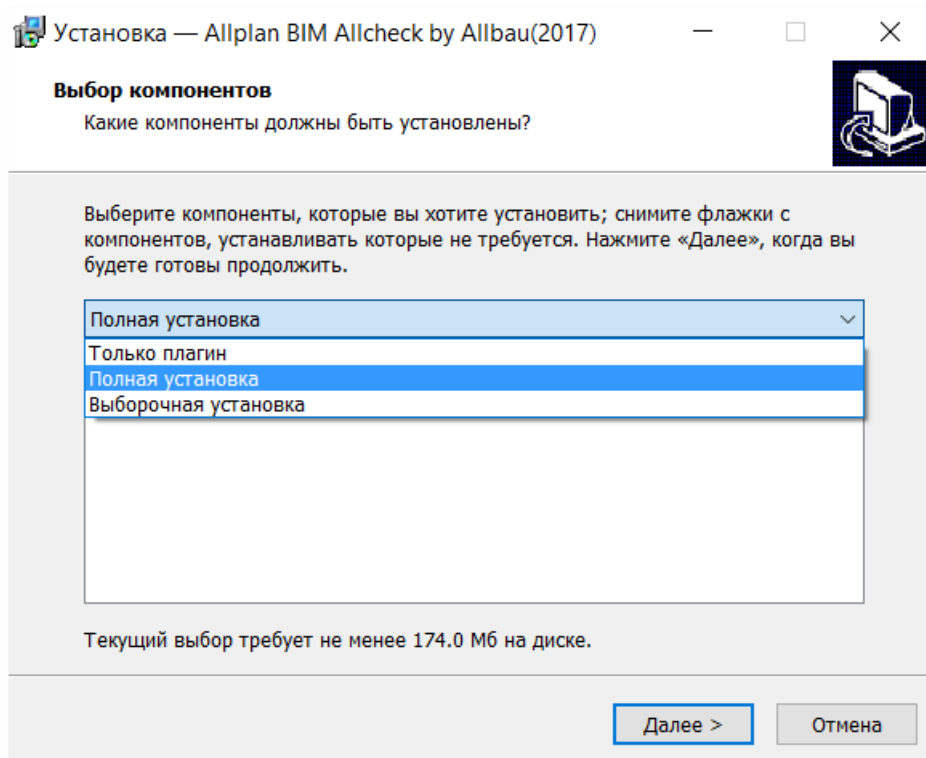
Установка — Allplan BIM Allcheck by Allbau(2017)

Выбор компонентов
Какие компоненты должны быть установлены?

Выберите компоненты, которые вы хотите установить; снимите флажки с компонентов, устанавливать которые не требуется. Нажмите «Далее», когда вы будете готовы продолжить.

Полная установка

Только плагин
Полная установка
Выборочная установка

Текущий выбор требует не менее 174.0 Мб на диске.

Далее >
Отмена